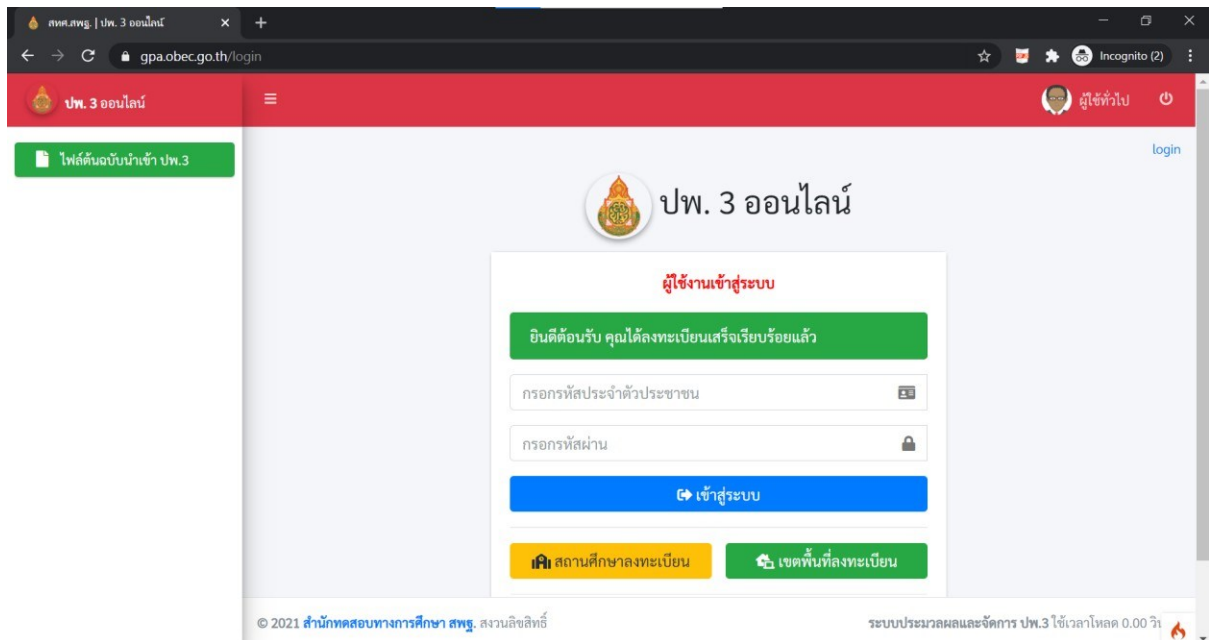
สทศ.สพฐ. | ปพ. 3 ออนไลน์ ×

gpa.obec.go.th/login

Incognito (2)

ปพ. 3 ออนไลน์

ผู้ใช้ทั่วไป

ไฟล์ต้นฉบับนำเข้า ปพ.3

login

ปพ. 3 ออนไลน์

ผู้ใช้งานเข้าสู่ระบบ

ยินดีต้อนรับ คุณได้ลงทะเบียนเสร็จเรียบร้อยแล้ว

กรอกรหัสประจำตัวประชาชน

กรอกรหัสผ่าน

เข้าสู่ระบบ

สถานศึกษาลงทะเบียน

เขตพื้นที่ลงทะเบียน

© 2021 สำนักทดสอบทางการศึกษา สพฐ. สงวนลิขสิทธิ์

ระบบประมวลผลและจัดการ ปพ.3 ใช้เวลาโหลด 0.00 วิ